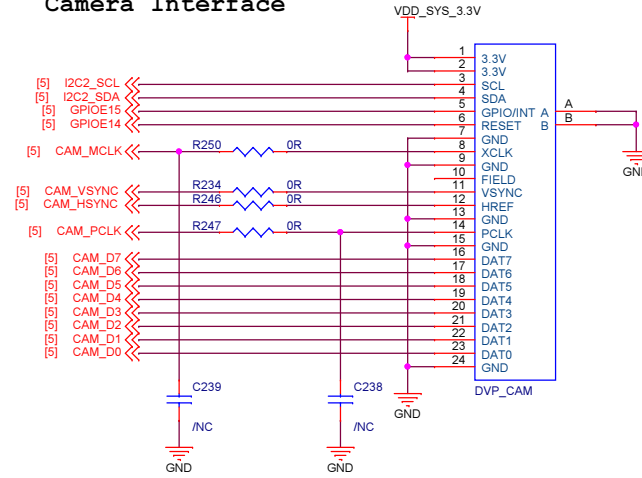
Camera Interface

VDD_SYS_3.3V

[5] I2C2_SCL
[5] I2C2_SDA
[5] GPIOE15
[5] GPIOE14
[5] CAM_MCLK
[5] CAM_VSYNC
[5] CAM_HSYNC
[5] CAM_PCLK
[5] CAM_D7
[5] CAM_D6
[5] CAM_D5
[5] CAM_D4
[5] CAM_D3
[5] CAM_D2
[5] CAM_D1
[5] CAM_D0

R250 0R
R234 0R
R246 0R
R247 0R

1 3.3V
2 3.3V
3 SCL
4 SDA
5 GPIO/INT A
6 RESET B
7 GND
8 XCLK
9 GND
10 FIELD
11 VSYNC
12 HREF
13 GND
14 PCLK
15 GND
16 DAT7
17 DAT6
18 DAT5
19 DAT4
20 DAT3
21 DAT2
22 DAT1
23 DAT0
24 GND

DVP_CAM

A
B
GND

C239
/NC
GND

C238
/NC
GND

GND